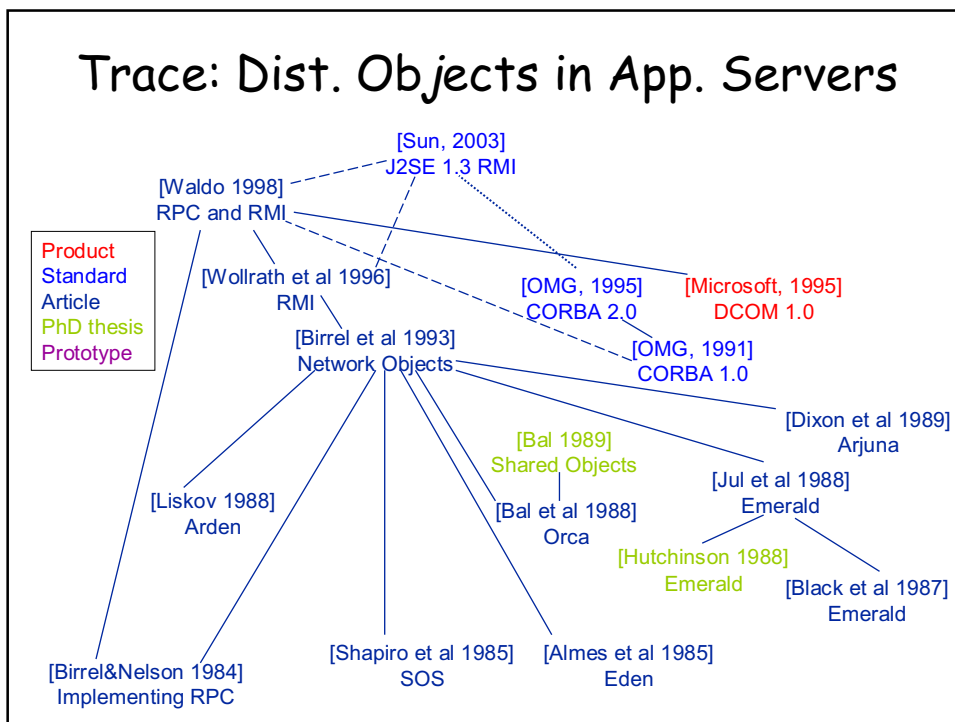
Trace: Dist. Objects in App. Servers

Product
Standard
Article
PhD thesis
Prototype

[Sun, 2003]
J2SE 1.3 RMI

[Waldo 1998]
RPC and RMI

[Wollrath et al 1996]
RMI

[OMG, 1995]
CORBA 2.0

[Microsoft, 1995]
DCOM 1.0

[Birrel et al 1993]
Network Objects

[OMG, 1991]
CORBA 1.0

[Dixon et al 1989]
Arjuna

[Bal 1989]
Shared Objects

[Jul et al 1988]
Emerald

[Liskov 1988]
Arden

[Bal et al 1988]
Orca

[Hutchinson 1988]
Emerald

[Black et al 1987]
Emerald

[Birrel&Nelson 1984]
Implementing RPC

[Shapiro et al 1985]
SOS

[Almes et al 1985]
Eden